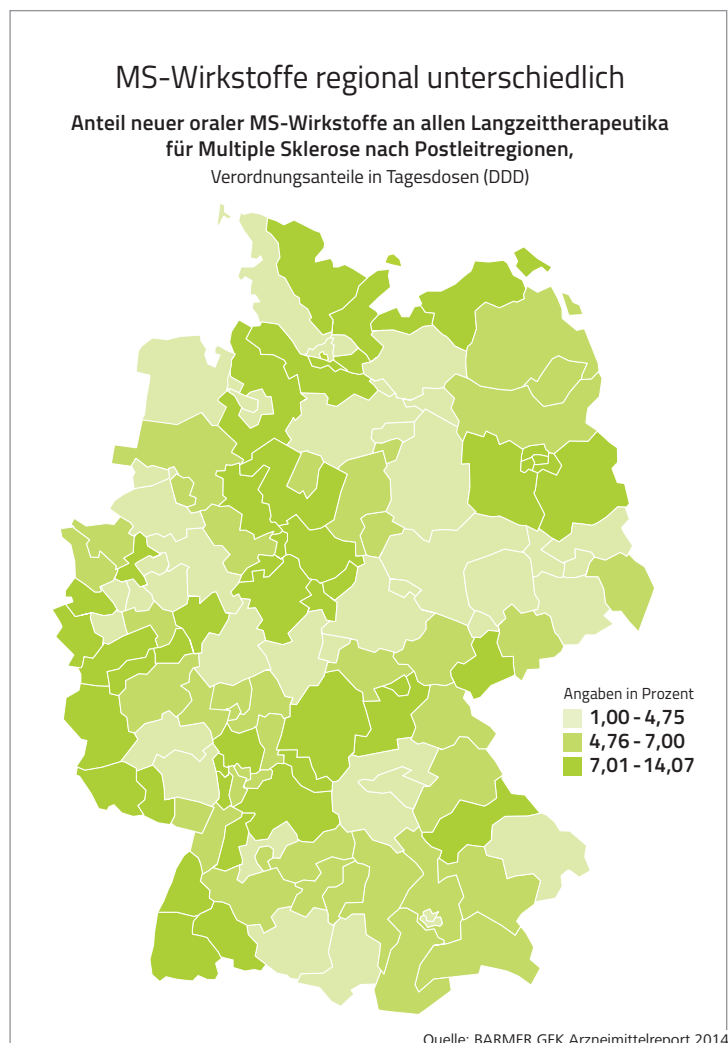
MS-Wirkstoffe regional unterschiedlich

Anteil neuer oraler MS-Wirkstoffe an allen Langzeittherapeutika für Multiple Sklerose nach Postleitregionen,

Verordnungsanteile in Tagesdosen (DDD)

Angaben in Prozent
1,00 - 4,75
4,76 - 7,00
7,01 - 14,07

Quelle: BARMER GEK Arzneimittelreport 2014